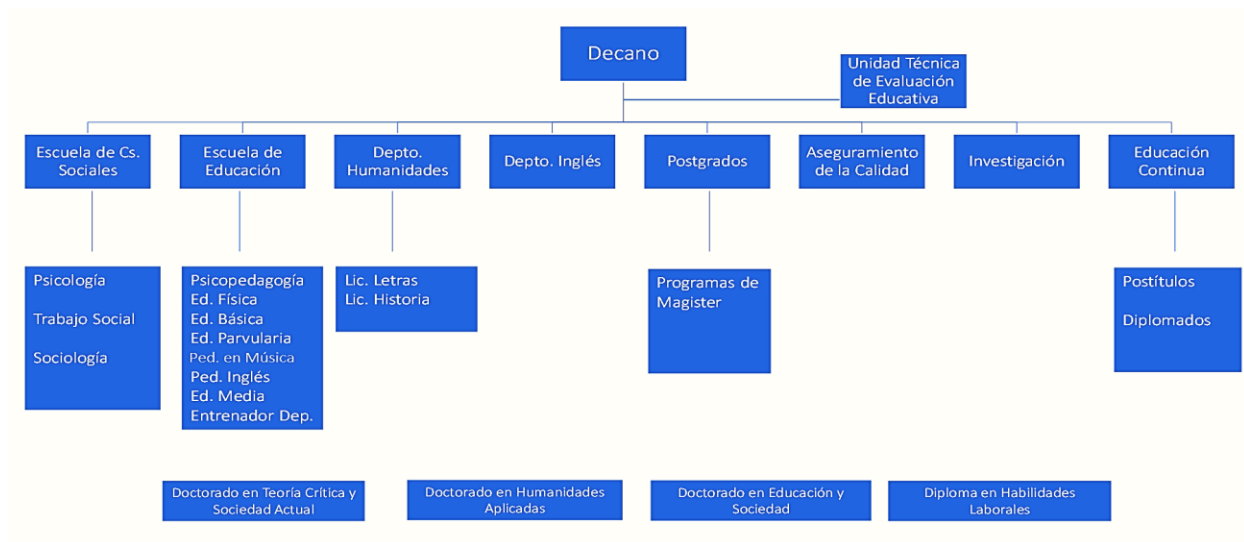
Decano

Unidad Técnica de Evaluación Educativa

Escuela de Cs. Sociales

Escuela de Educación

Depto. Humanidades

Depto. Inglés

Postgrados

Aseguramiento de la Calidad

Investigación

Educación Continua

Psicología
Trabajo Social
Sociología

Psicopedagogía
Ed. Física
Ed. Básica
Ed. Parvularia
Ped. en Música
Ped. Inglés
Ed. Media
Entrenador Dep.

Lic. Letras
Lic. Historia

Programas de Magister

Postítulos
Diplomados

Doctorado en Teoría Crítica y Sociedad Actual

Doctorado en Humanidades Aplicadas

Doctorado en Educación y Sociedad

Diploma en Habilidades Laborales